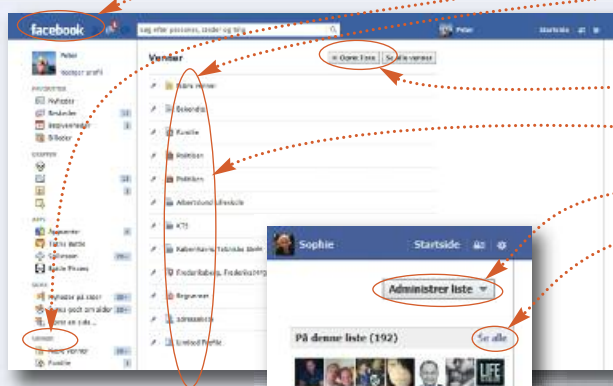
facebook

Søg efter personer, steder og ting

Peter

Startside

Peter

Rediger profil

FAVORITTER

Nyheder

Beskeder

Begivenheder

Billeder

GRUPPER

APPS

Apps

Fælles

Sider

Spil

SIDER

Nyheder på sider

VENNER

Nære Venner

Familie

Venner

+ Opret liste

Se alle venner

Nære Venner

Bekendte

Familie

Politiken

Politiken

Albertslund

KTS

Københavns

Frederiksberg

Begrænset

Sophie

Startside

Administrer liste

På denne liste (192)

Se alle

LIFE